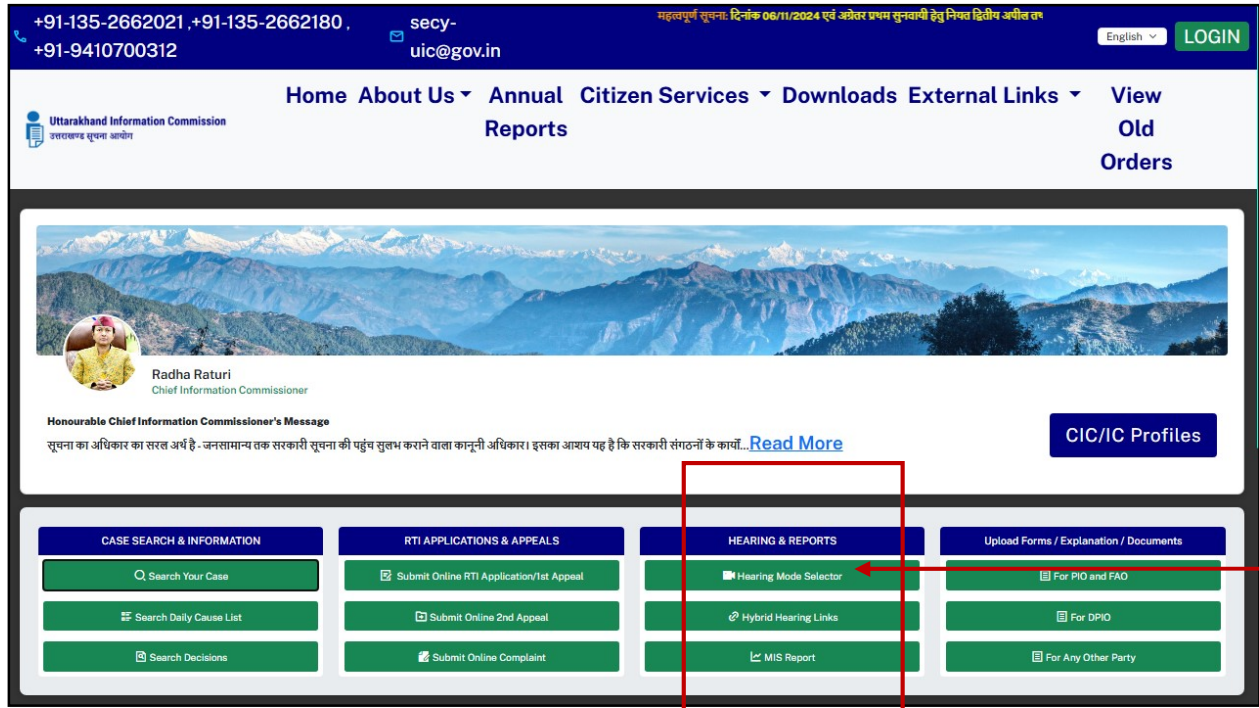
+91-135-2662021 ,+91-135-2662180 , +91-9410700312

secy-uic@gov.in

महत्वपूर्ण सूचना: दिनांक 06/11/2024 एवं अग्रेतर प्रथम सुनवायी हेतु नियत द्वितीय अपील तथ

English

LOGIN

Uttarakhand Information Commission
उत्तराखण्ड सूचना आयोग

Home About Us Annual Reports Citizen Services Downloads External Links View Old Orders

Radha Raturi
Chief Information Commissioner

Honourable Chief Information Commissioner's Message

सूचना का अधिकार का सरल अर्थ है - जनसामान्य तक सरकारी सूचना की पहुंच सुलभ कराने वाला कानूनी अधिकार। इसका आशय यह है कि सरकारी संगठनों के कार्यों...Read More

CIC/IC Profiles

CASE SEARCH & INFORMATION

Search Your Case

Search Daily Cause List

Search Decisions

RTI APPLICATIONS & APPEALS

Submit Online RTI Application/1st Appeal

Submit Online 2nd Appeal

Submit Online Complaint

HEARING & REPORTS

Hearing Mode Selector

Hybrid Hearing Links

MIS Report

Upload Forms / Explanation / Documents

For PIO and FAO

For DPIO

For Any Other Party